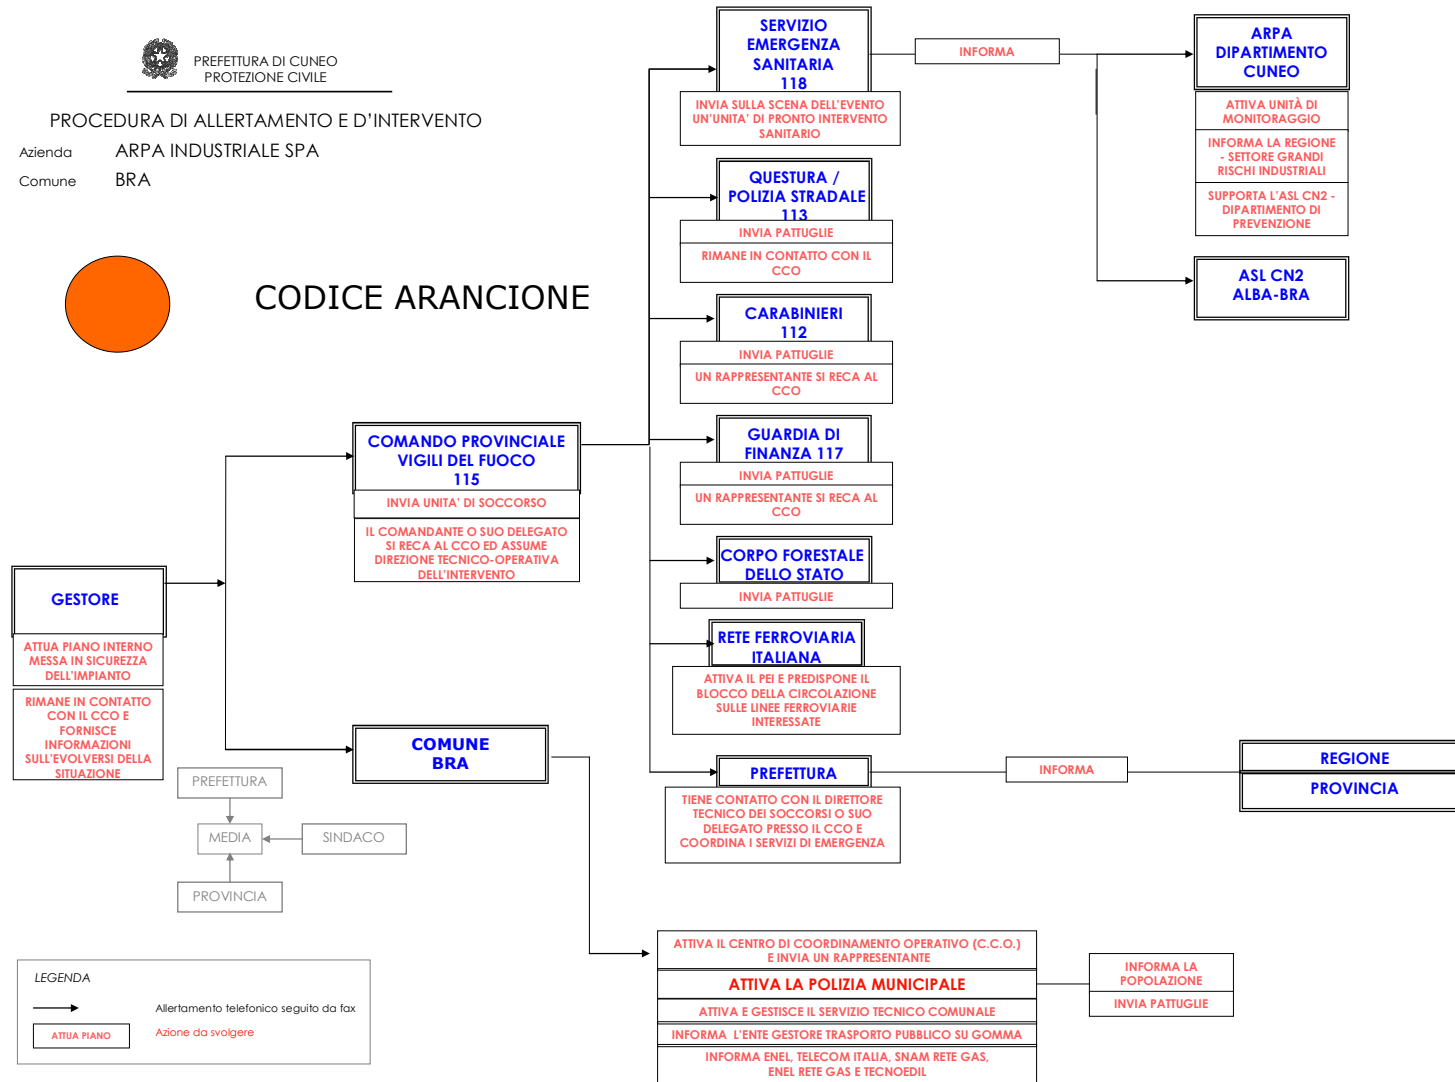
PREFETTURA DI CUNEO
PROTEZIONE CIVILE

PROCEDURA DI ALLERTAMENTO E D'INTERVENTO

Azienda ARPA INDUSTRIALE SPA

Comune BRA

CODICE ARANCIONE

SERVIZIO EMERGENZA SANITARIA 118

INVIA SULLA SCENA DELL'EVENTO UN'UNITA' DI PRONTO INTERVENTO SANITARIO

INFORMA

ARPA DIPARTIMENTO CUNEO

ATTIVA UNITÀ DI MONITORAGGIO

INFORMA LA REGIONE - SETTORE GRANDI RISCHI INDUSTRIALI

SUPPORTA L'ASL CN2 - DIPARTIMENTO DI PREVENZIONE

ASL CN2 ALBA-BRA

QUESTURA / POLIZIA STRADALE 113

INVIA PATTUGLIE

RIMANE IN CONTATTO CON IL CCO

CARABINIERI 112

INVIA PATTUGLIE

UN RAPPRESENTANTE SI RECA AL CCO

COMANDO PROVINCIALE VIGILI DEL FUOCO 115

INVIA UNITA' DI SOCCORSO

IL COMANDANTE O SUO DELEGATO SI RECA AL CCO ED ASSUME DIREZIONE TECNICO-OPERATIVA DELL'INTERVENTO

GUARDIA DI FINANZA 117

INVIA PATTUGLIE

UN RAPPRESENTANTE SI RECA AL CCO

CORPO FORESTALE DELLO STATO

INVIA PATTUGLIE

GESTORE

ATTUA PIANO INTERNO MESSA IN SICUREZZA DELL'IMPIANTO

RIMANE IN CONTATTO CON IL CCO E FORNISCE INFORMAZIONI SULL'EVOLVERSI DELLA SITUAZIONE

RETE FERROVIARIA ITALIANA

ATTIVA IL PEI E PREDISPONE IL BLOCCO DELLA CIRCOLAZIONE SULLE LINEE FERROVIARIE INTERESSATE

COMUNE BRA

PREFETTURA

MEDIA

SINDACO

PROVINCIA

PREFETTURA

TIENE CONTATTO CON IL DIRETTORE TECNICO DEI SOCCORSI O SUO DELEGATO PRESSO IL CCO E COORDINA I SERVIZI DI EMERGENZA

INFORMA

REGIONE

PROVINCIA

LEGENDA

Allertamento telefonico seguito da fax

ATTUA PIANO

Azione da svolgere

ATTIVA IL CENTRO DI COORDINAMENTO OPERATIVO (C.C.O.) E INVIA UN RAPPRESENTANTE

ATTIVA LA POLIZIA MUNICIPALE

ATTIVA E GESTISCE IL SERVIZIO TECNICO COMUNALE

INFORMA L'ENTE GESTORE TRASPORTO PUBBLICO SU GOMMA

INFORMA ENEL, TELECOM ITALIA, SNAM RETE GAS, ENEL RETE GAS E TECNOEDIL

INFORMA LA POPOLAZIONE

INVIA PATTUGLIE